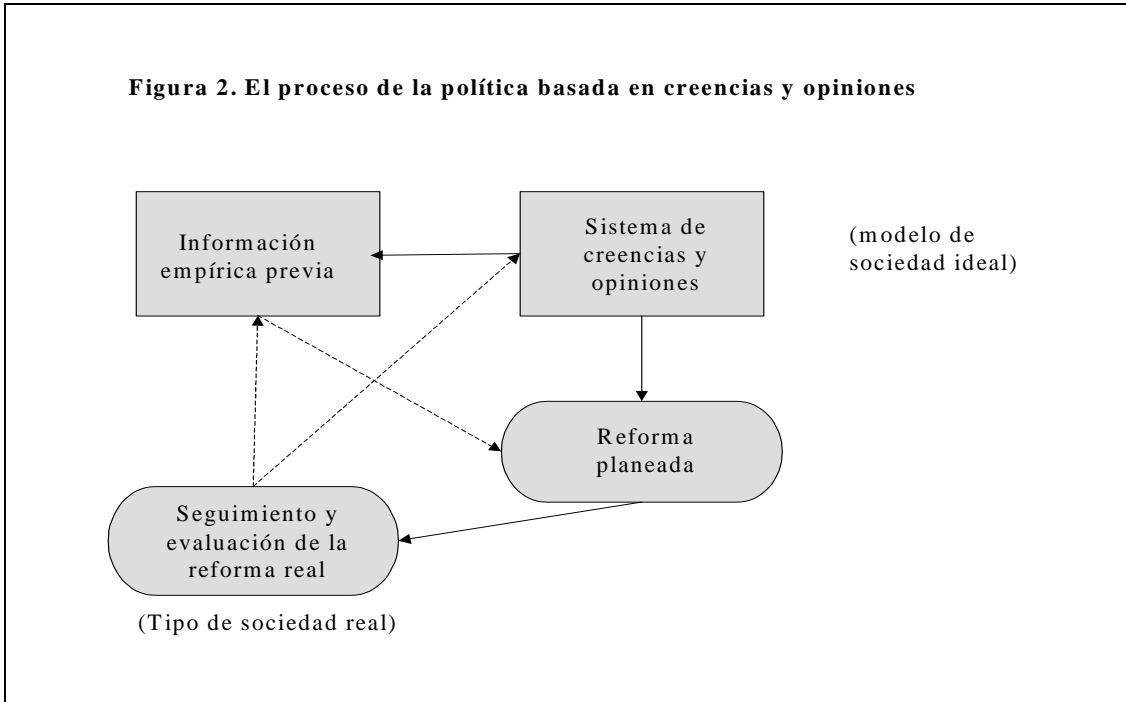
Figura 2. El proceso de la política basada en creencias y opiniones

Información empírica previa

Sistema de creencias y opiniones

(modelo de sociedad ideal)

Reforma planeada

Seguimiento y evaluación de la reforma real

(Tipo de sociedad real)